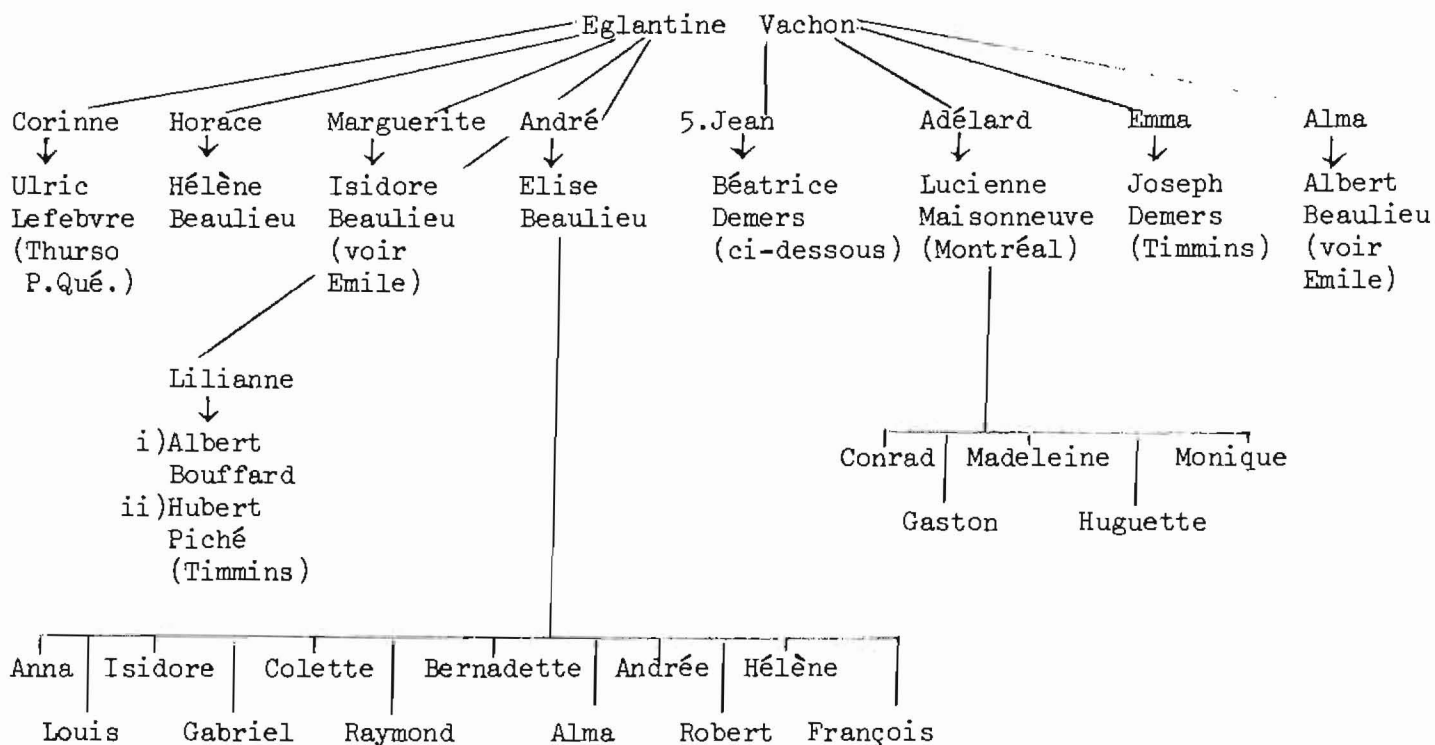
Eglantine Vachon

Corinne ↓ Ulric Lefebvre (Thurso P.Qué.)

Horace ↓ Hélène Beaulieu

Marguerite ↓ Isidore Beaulieu (voir Emile)

André ↓ Elise Beaulieu

5.Jean ↓ Béatrice Demers (ci-dessous)

Adélard ↓ Lucienne Maisonneuve (Montréal)

Emma ↓ Joseph Demers (Timmins)

Alma ↓ Albert Beaulieu (voir Emile)

Lilianne ↓ i)Albert Bouffard ii)Hubert Piché (Timmins)

Conrad Madeleine Monique
Gaston Huguette

Anna Isidore Colette Bernadette Andrée Hélène
Louis Gabriel Raymond Alma Robert François